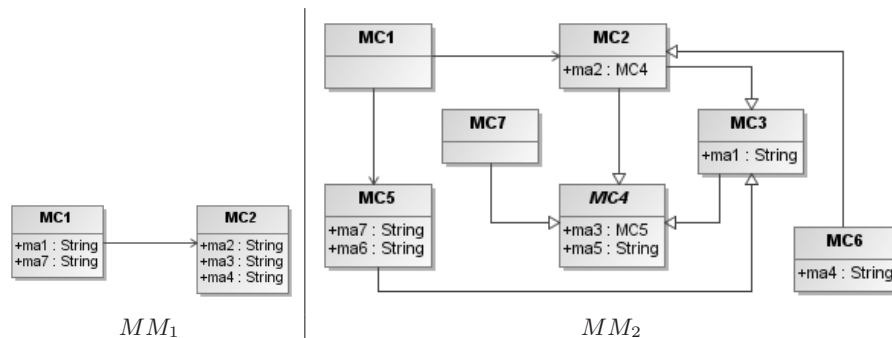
MC1
+ma1 : String
+ma7 : String

MC2
+ma2 : String
+ma3 : String
+ma4 : String

$MM_1$

MC1

MC2
+ma2 : MC4

MC7

MC3
+ma1 : String

MC5
+ma7 : String
+ma6 : String

MC4
+ma3 : MC5
+ma5 : String

MC6
+ma4 : String

$MM_2$